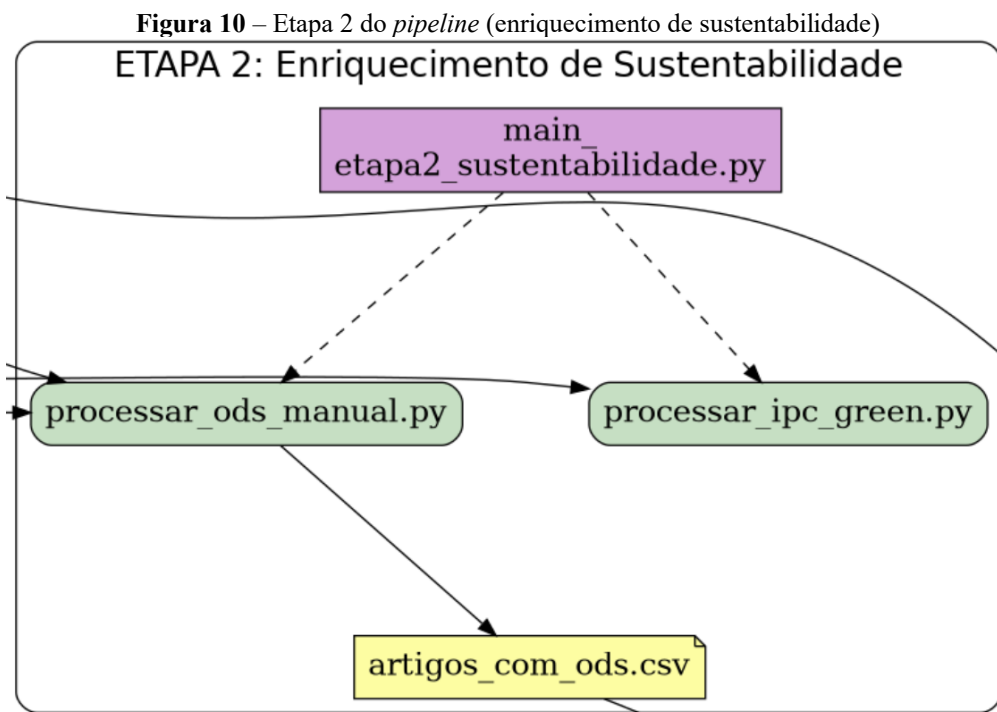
**Figura 10** – Etapa 2 do *pipeline* (enriquecimento de sustentabilidade)

ETAPA 2: Enriquecimento de Sustentabilidade

main_
etapa2_sustentabilidade.py

processar_ods_manual.py

processar_ipc_green.py

artigos_com_ods.csv